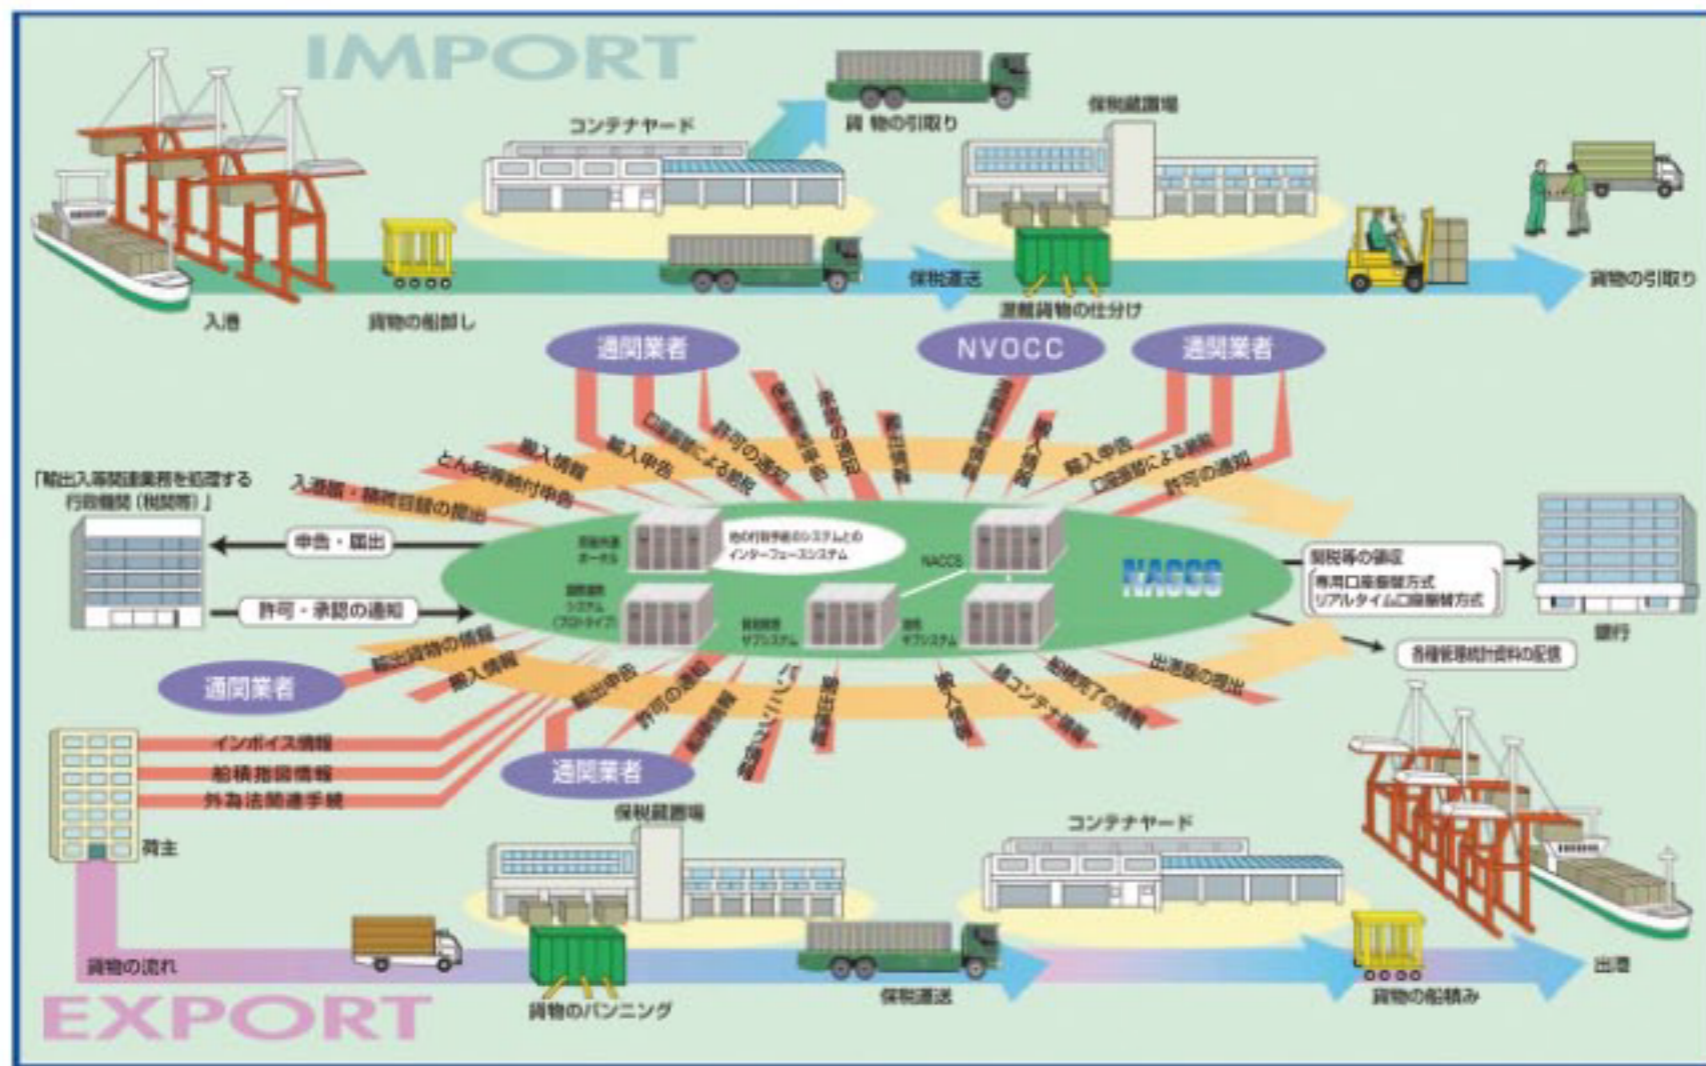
IMPORT

コンテナヤード

貨物の引取り

保税蔵置場

入港

貨物の船卸し

保税運送

混載貨物の仕分け

貨物の引取り

通関業者

NVOCC

通関業者

輸入情報

輸入申告

口座振替による納税

許可の通知

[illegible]

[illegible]

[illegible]

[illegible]

輸入情報

輸入申告

口座振替による納税

許可の通知

とん税等納付申告

入港届・積荷目録の提出

「輸出入等関連業務を処理する行政機関（税関等）」

申告・届出

許可・承認の通知

他の行政手続のシステムとのインターフェースシステム

NACCS

NACCS

関税等の領収

専用口座振替方式

リアルタイム口座振替方式

銀行

各種貿易統計資料の配信

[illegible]

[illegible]

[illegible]

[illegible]

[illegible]

通関業者

輸出貨物の情報

輸入情報

輸出申告

許可の通知

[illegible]

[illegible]

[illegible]

搬入情報

積コンテナ情報

船積完了の情報

出港届の提出

通関業者

インボイス情報

船積指図情報

外為法関連手続

荷主

保税蔵置場

コンテナヤード

貨物の流れ

貨物のバンニング

保税運送

貨物の船積み

出港

EXPORT